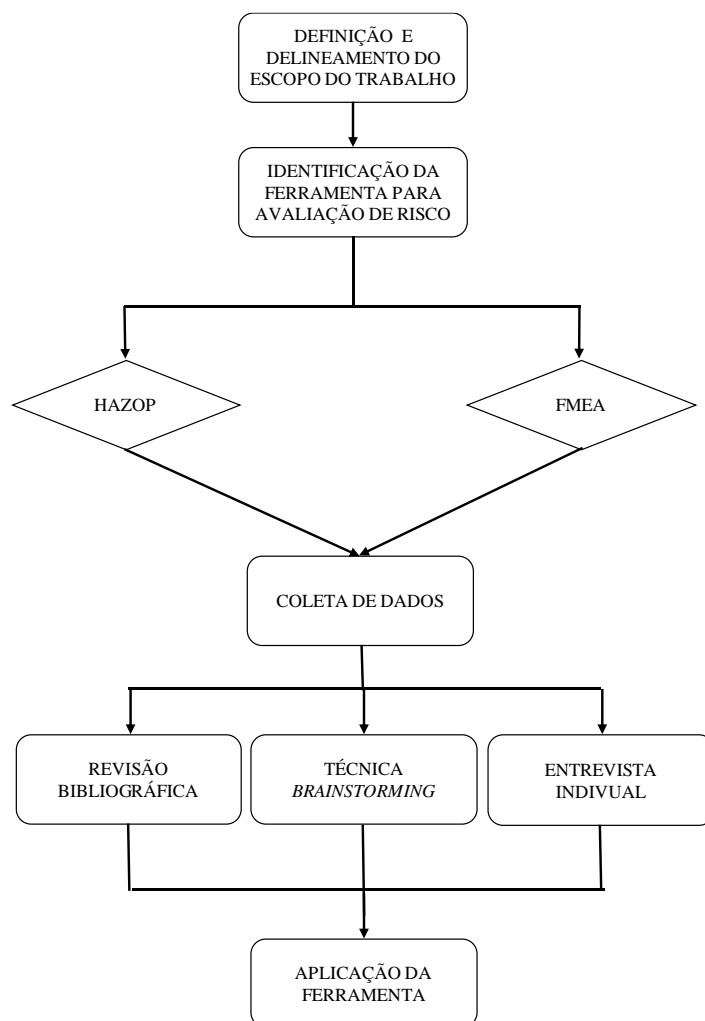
DEFINIÇÃO E DELINEAMENTO DO ESCOPO DO TRABALHO

IDENTIFICAÇÃO DA FERRAMENTA PARA AVALIAÇÃO DE RISCO

HAZOP

FMEA

COLETA DE DADOS

REVISÃO BIBLIOGRÁFICA

TÉCNICA *BRAINSTORMING*

ENTREVISTA INDIVUAL

APLICAÇÃO DA FERRAMENTA